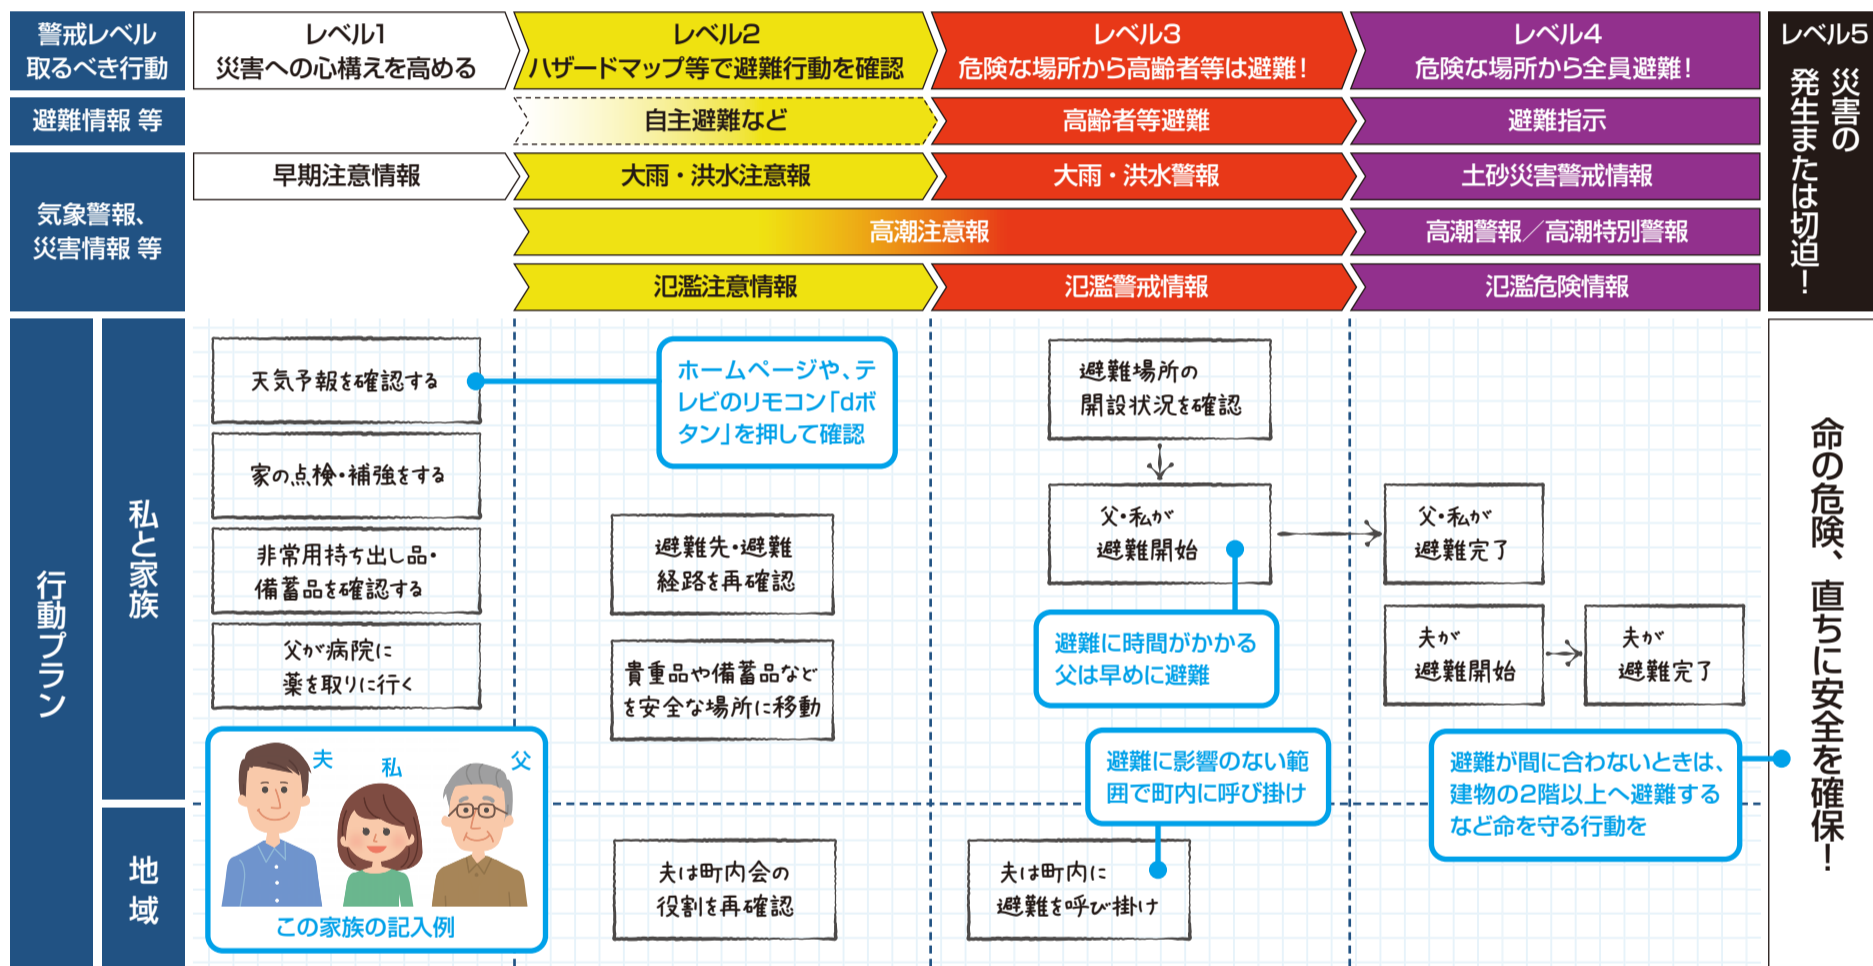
警戒レベル 取るべき行動

レベル1 災害への心構えを高める

レベル2 ハザードマップ等で避難行動を確認

レベル3 危険な場所から高齢者等は避難!

レベル4 危険な場所から全員避難!

レベル5 災害の発生または切迫!

避難情報 等

自主避難など

高齢者等避難

避難指示

気象警報、災害情報 等

早期注意情報

大雨・洪水注意報

大雨・洪水警報

土砂災害警戒情報

高潮注意報

高潮警報/高潮特別警報

氾濫注意情報

氾濫警戒情報

氾濫危険情報

行動プラン

私と家族

天気予報を確認する

家の点検・補強をする

非常用持ち出し品・備蓄品を確認する

父が病院に薬を取りに行く

ホームページや、テレビのリモコン「dボタン」を押して確認

避難先・避難経路を再確認

貴重品や備蓄品などを安全な場所に移動

避難場所の開設状況を確認

父・私が避難開始

避難に時間がかかる父は早めに避難

父・私が避難完了

夫が避難開始

夫が避難完了

避難が間に合わないときは、建物の2階以上へ避難するなど命を守る行動を

命の危険、直ちに安全を確保!

夫 私 父

この家族の記入例

地域

夫は町内会の役割を再確認

避難に影響のない範囲で町内に呼び掛け

夫は町内に避難を呼び掛け